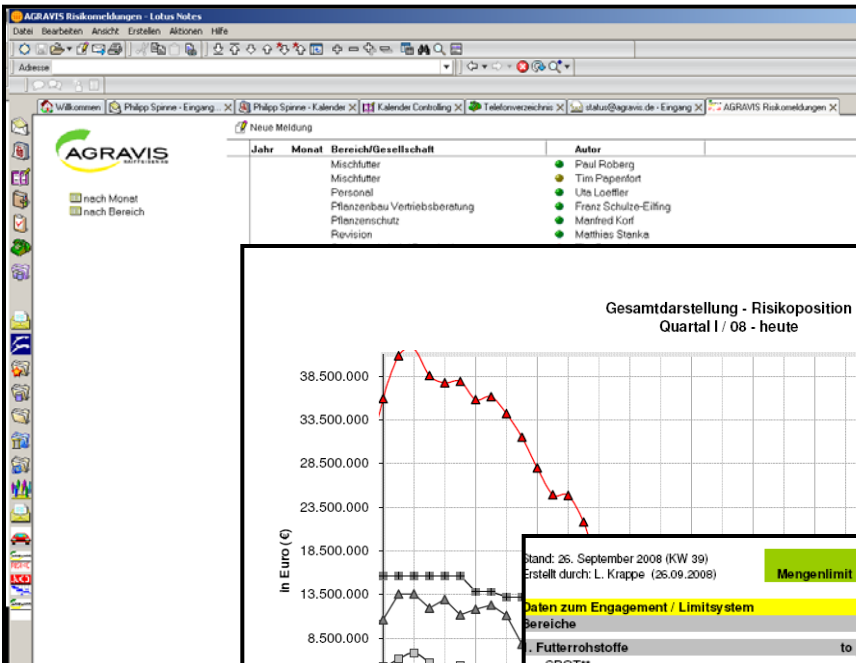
AGRAVIS Risikomeldungen - Lotus Notes

Datei Bearbeiten Ansicht Erstellen Aktionen Hilfe

Adresse

Willkommen | Philipp Spinne - Eingang... | Philipp Spinne - Kalender | Kalender Controlling | Telefonverzeichnis | status@agravis.de - Eingang | AGRAVIS Risikomeldungen

AGRAVIS

nach Monat
nach Bereich

Neue Meldung

| Jahr | Monat | Bereich/Gesellschaft | Autor |
|---|---|---|---|
| | | Mischfutter | Paul Roberg |
| | | Mischfutter | Tim Papenfort |
| | | Personal | Uta Loeffler |
| | | Pflanzenbau Vertriebsberatung | Franz Schulze-Eilfing |
| | | Pflanzenschutz | Manfred Korf |
| | | Revision | Matthias Stanka |

Gesamtdarstellung - Risikoposition
Quartal I / 08 - heute

In Euro (€)

38.500.000
33.500.000
28.500.000
23.500.000
18.500.000
13.500.000
8.500.000

Stand: 26. September 2008 (KW 39)
Erstellt durch: L. Krappe (26.09.2008)

Mengenlimit

Daten zum Engagement / Limitsystem
Bereiche

. Futterrohstoffe

to